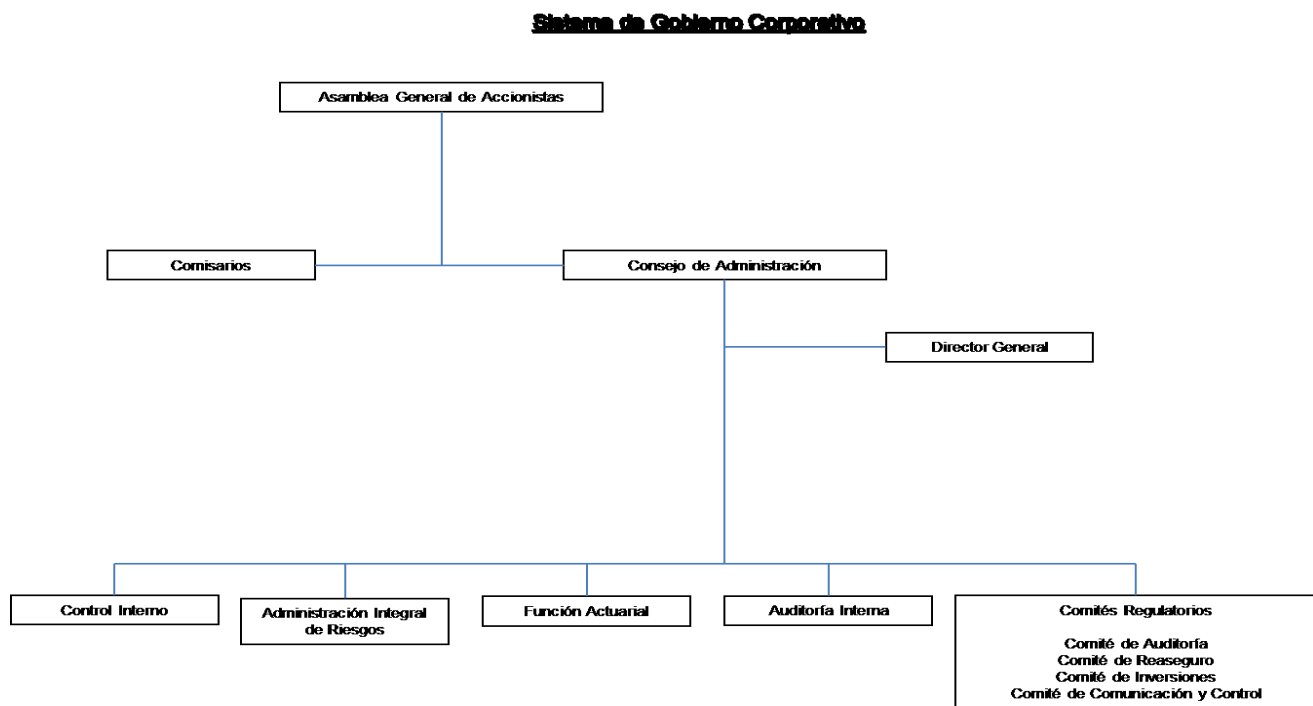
Sistema de Gobierno Corporativo

Asamblea General de Accionistas

Comisarios

Consejo de Administración

Director General

Control Interno

Administración Integral de Riesgos

Función Actuarial

Auditoría Interna

Comités Regulatorios

Comité de Auditoría
Comité de Reaseguro
Comité de Inversiones
Comité de Comunicación y Control